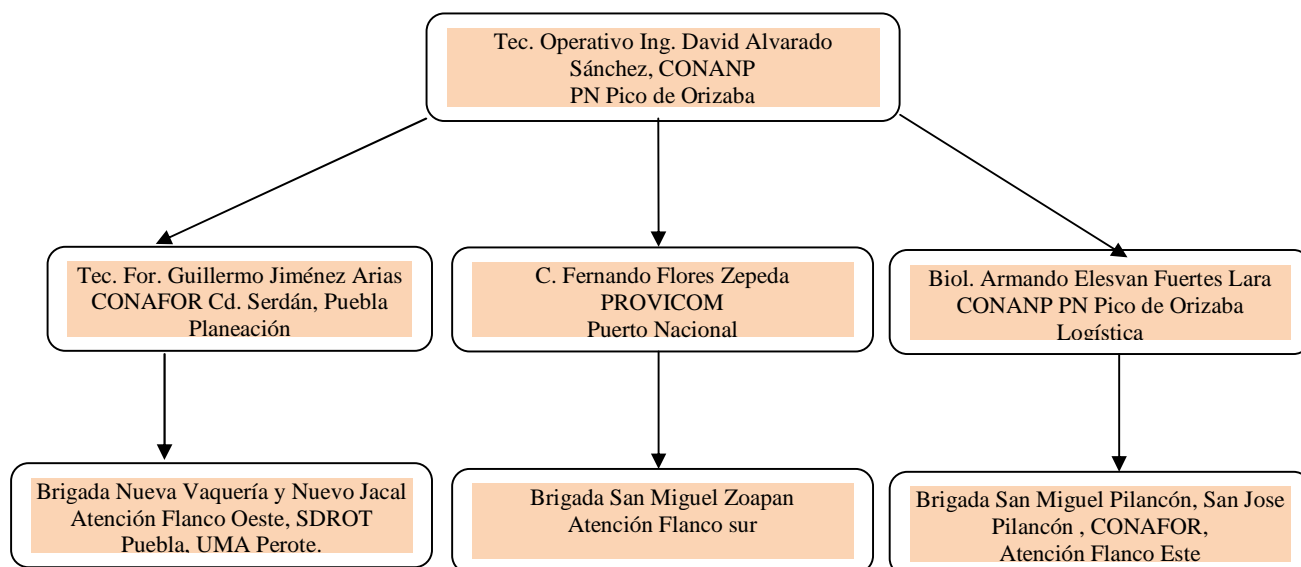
Tec. Operativo Ing. David Alvarado Sánchez, CONANP
PN Pico de Orizaba

Tec. For. Guillermo Jiménez Arias
CONAFOR Cd. Serdán, Puebla
Planeación

C. Fernando Flores Zepeda
PROVICOM
Puerto Nacional

Biol. Armando Elesvan Fuertes Lara
CONANP PN Pico de Orizaba
Logística

Brigada Nueva Vaquería y Nuevo Jacal
Atención Flanco Oeste, SDROT
Puebla, UMA Perote.

Brigada San Miguel Zoapan
Atención Flanco sur

Brigada San Miguel Pilancón, San Jose Pilancón , CONAFOR,
Atención Flanco Este